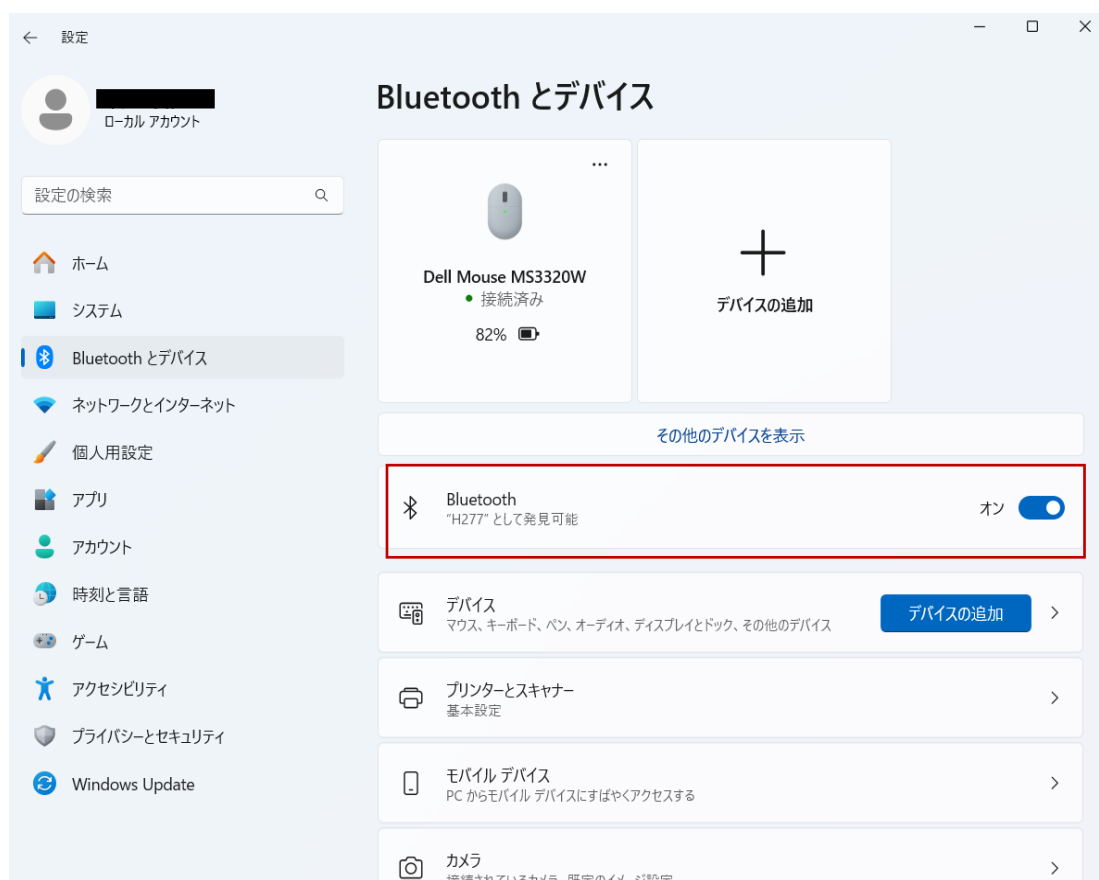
設定

ローカル アカウント

設定の検索

ホーム
システム
Bluetooth とデバイス
ネットワークとインターネット
個人用設定
アプリ
アカウント
時刻と言語
ゲーム
アクセシビリティ
プライバシーとセキュリティ
Windows Update

Bluetooth とデバイス

...
Dell Mouse MS3320W
接続済み
82%

デバイスの追加

その他のデバイスを表示

Bluetooth
"H277" として発見可能
オン

デバイス
マウス、キーボード、ペン、オーディオ、ディスプレイとドック、その他のデバイス
デバイスの追加

プリンターとスキャナー
基本設定

モバイル デバイス
PC からモバイル デバイスにすばやくアクセスする

カメラ
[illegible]